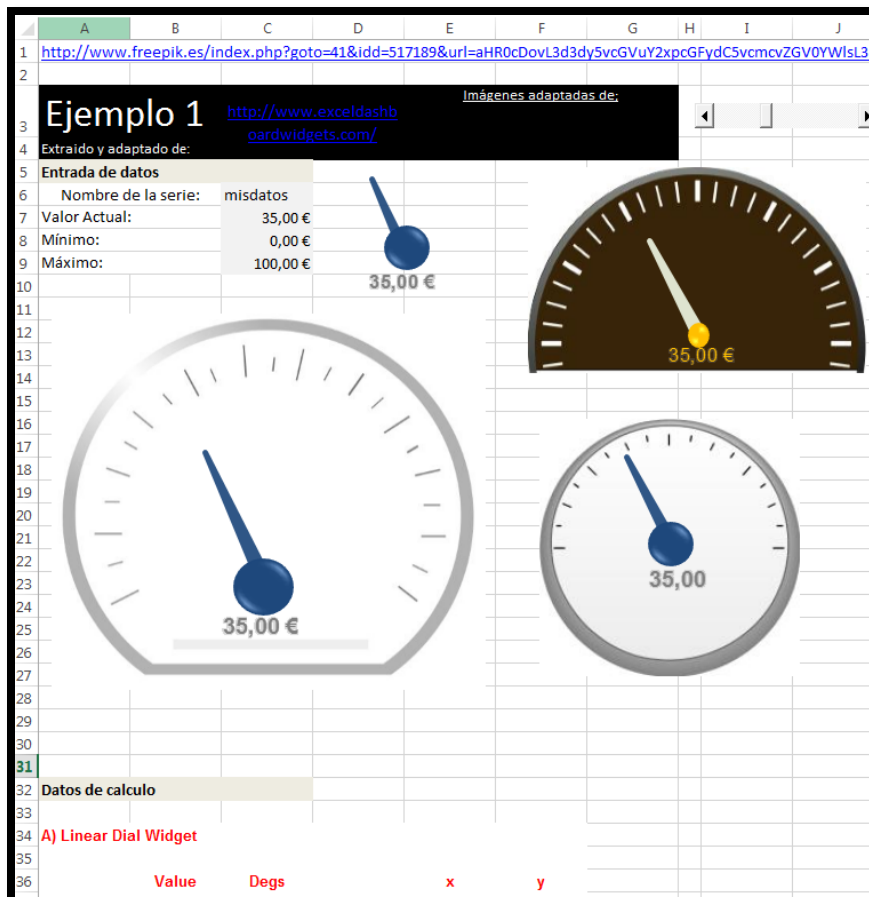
| | A | B | C | D | E | F | G | H | I | J |
|---|---|---|---|---|---|---|---|---|---|---|
| 1 | http://www.freepik.es/index.php?goto=41&idd=517189&url=aHR0cDovL3d3dy5vcGVuY2xpcGFydC5vcmcvZGV0YWlsL3 | | | | | | | | | |
| 2 | | | | | | | | | | |
| 3 | Ejemplo 1 | | http://www.exceldashboardwidgets.com/ | | Imágenes adaptadas de: | | | | | |
| 4 | Extraido y adaptado de: | | | | | | | | | |
| 5 | Entrada de datos | | | | | | | | | |
| 6 | Nombre de la serie: | | misdatos | | | | | | | |
| 7 | Valor Actual: | | 35,00 € | | | | | | | |
| 8 | Mínimo: | | 0,00 € | | | | | | | |
| 9 | Máximo: | | 100,00 € | | | | | | | |
| 10 | | | | | | | | | | |
| 11 | | | | | | | | | | |
| 12 | | | | | | | | | | |
| 13 | | | | | | | | | | |
| 14 | | | | | | | | | | |
| 15 | | | | | | | | | | |
| 16 | | | | | | | | | | |
| 17 | | | | | | | | | | |
| 18 | | | | | | | | | | |
| 19 | | | | | | | | | | |
| 20 | | | | | | | | | | |
| 21 | | | | | | | | | | |
| 22 | | | | | | | | | | |
| 23 | | | | | | | | | | |
| 24 | | | | | | | | | | |
| 25 | | | | | | | | | | |
| 26 | | | | | | | | | | |
| 27 | | | | | | | | | | |
| 28 | | | | | | | | | | |
| 29 | | | | | | | | | | |
| 30 | | | | | | | | | | |
| 31 | | | | | | | | | | |
| 32 | Datos de calculo | | | | | | | | | |
| 33 | | | | | | | | | | |
| 34 | A) Linear Dial Widget | | | | | | | | | |
| 35 | | | | | | | | | | |
| 36 | | Value | Degs | | x | y | | | | |

35,00 €

35,00 €

35,00 €

35,00